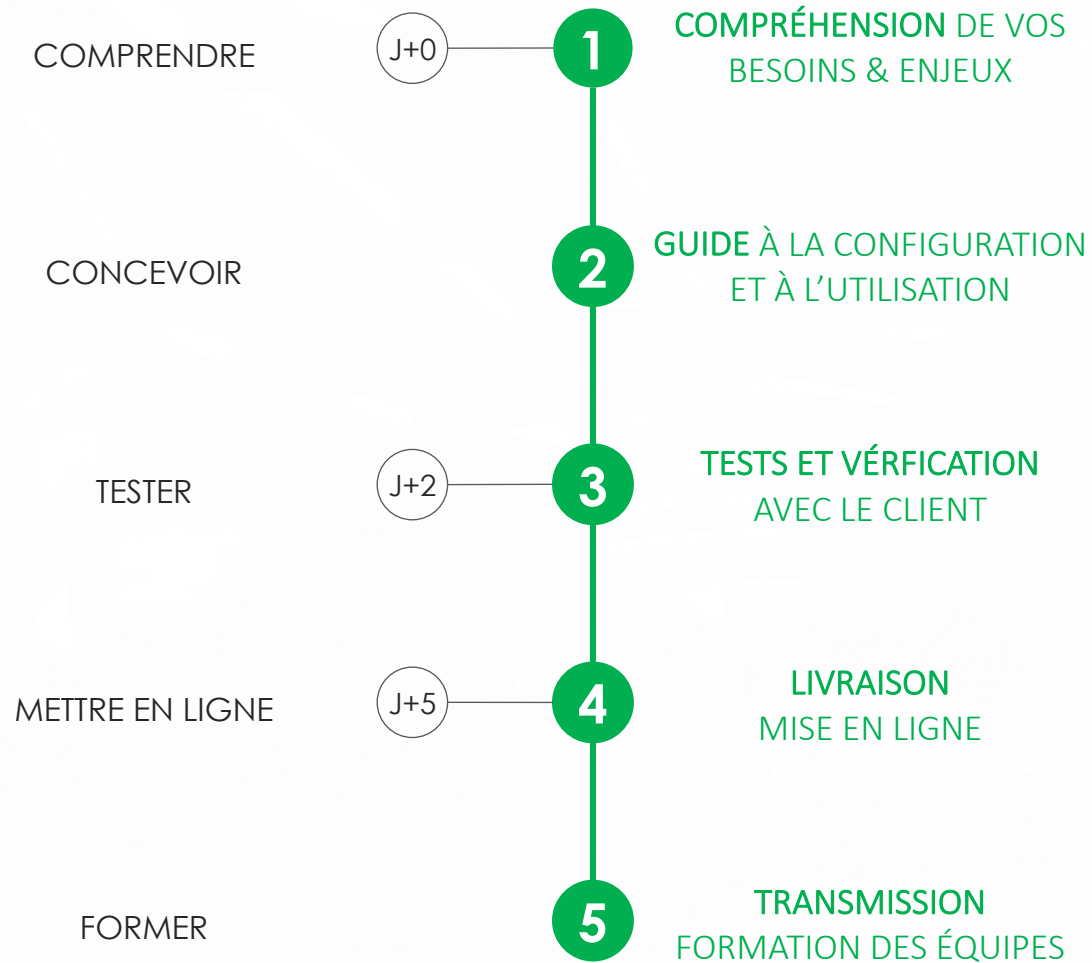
COMPRENDRE

J+0

1

COMPRÉHENSION DE VOS BESOINS & ENJEUX

CONCEVOIR

2

GUIDE À LA CONFIGURATION ET À L'UTILISATION

TESTER

J+2

3

TESTS ET VÉRFICATION AVEC LE CLIENT

METTRE EN LIGNE

J+5

4

LIVRAISON MISE EN LIGNE

FORMER

5

TRANSMISSION FORMATION DES ÉQUIPES